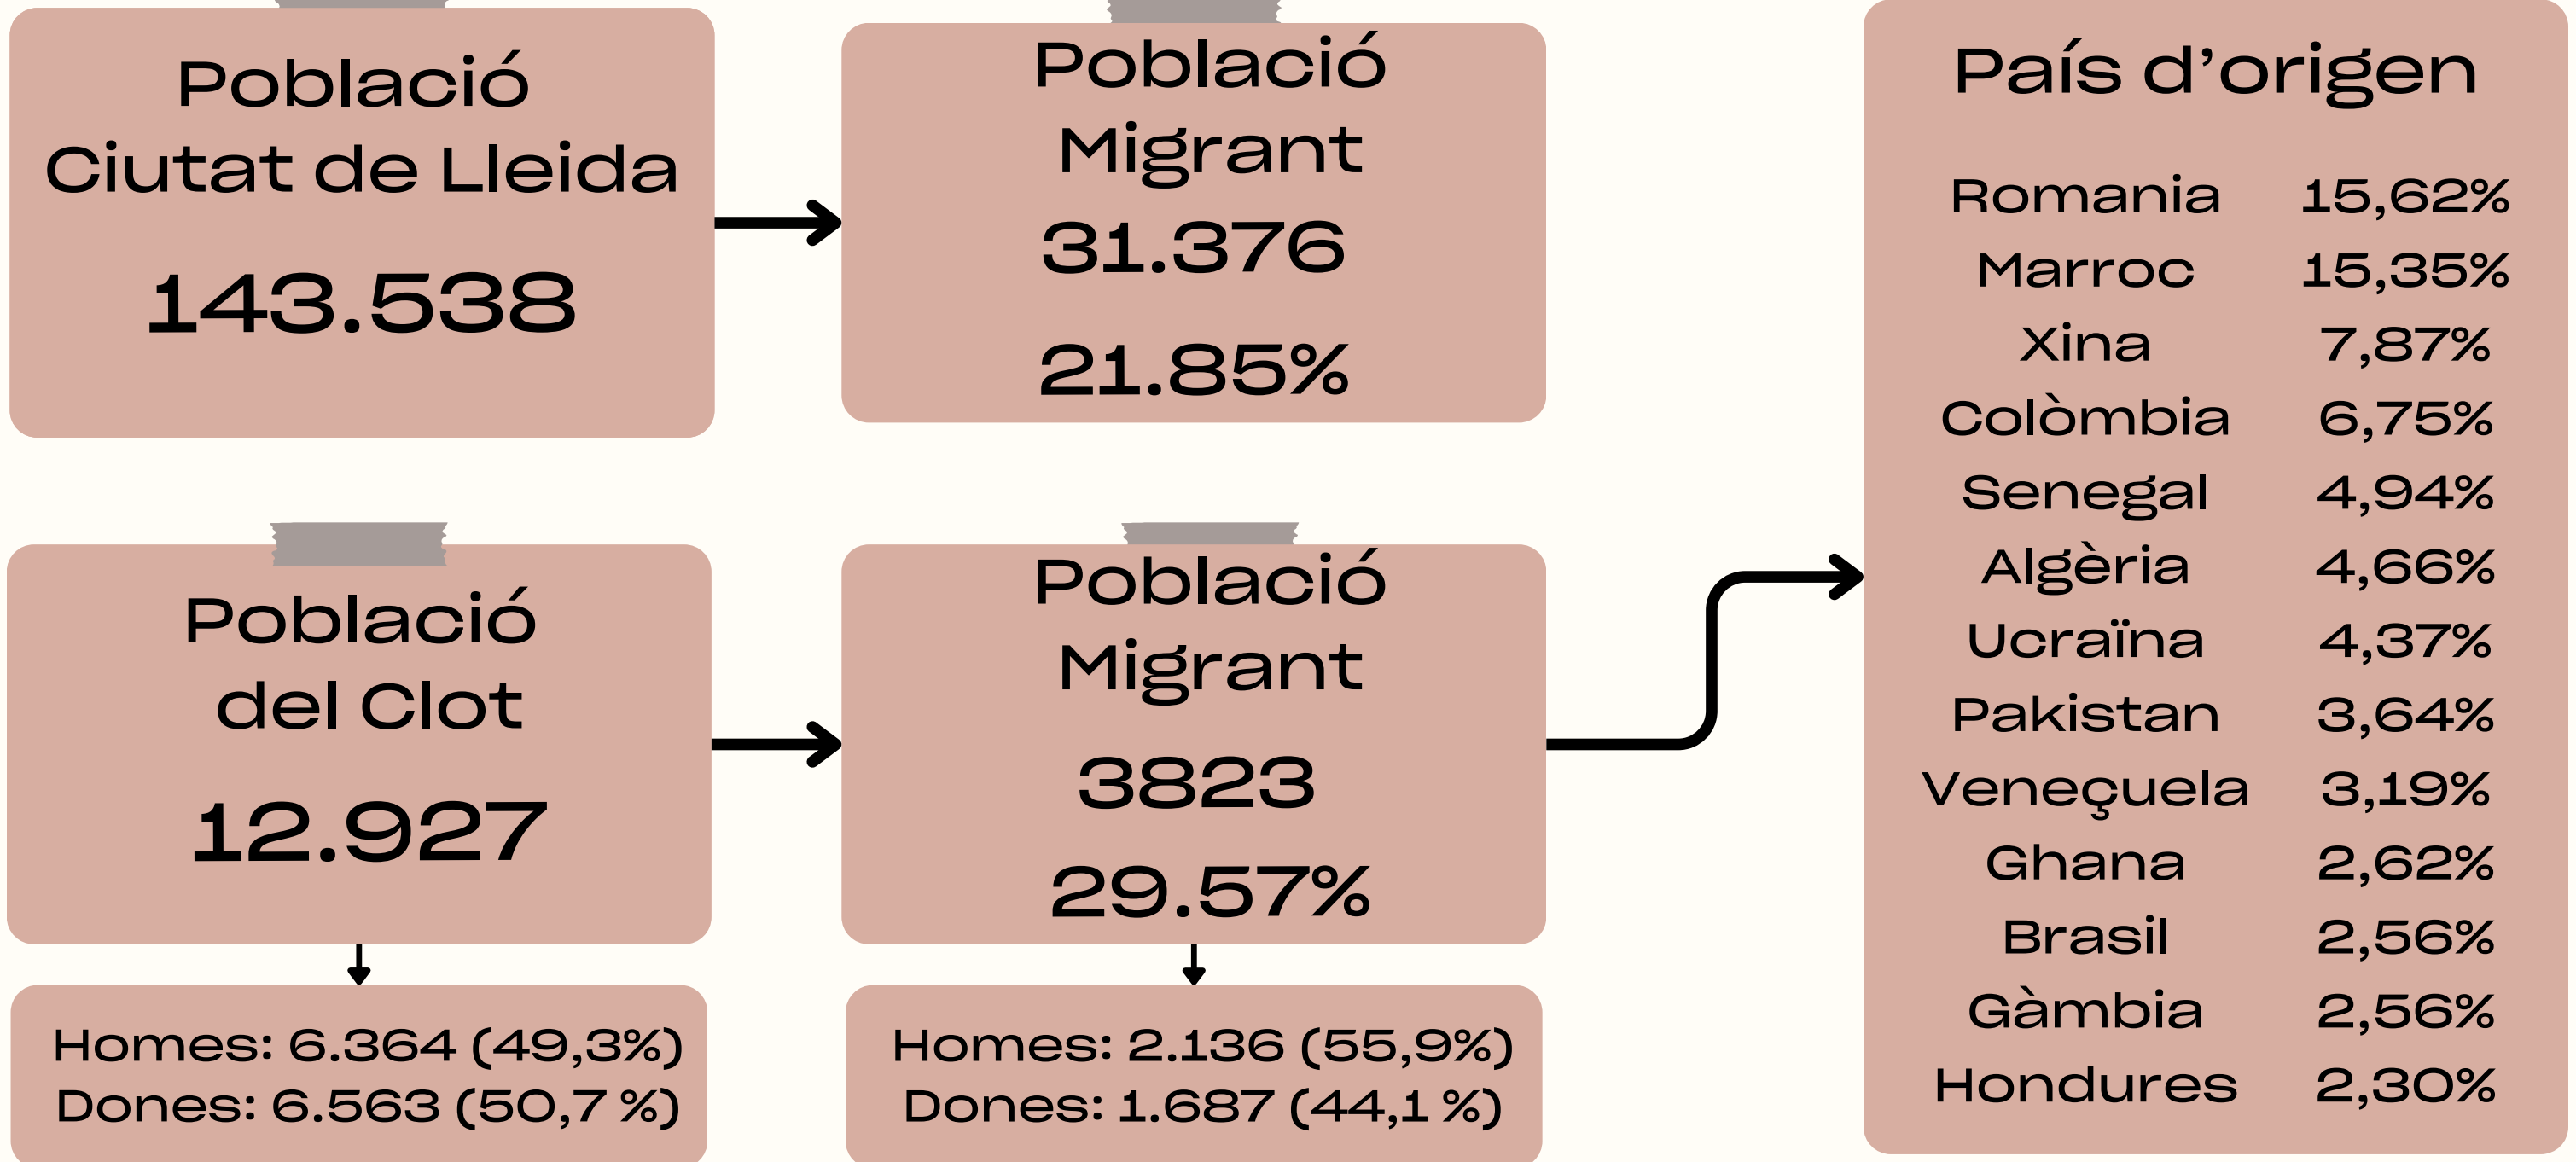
Població Ciutat de Lleida
143.538

Població Migrant
31.376
21.85%

Població del Clot
12.927

Homes: 6.364 (49,3%)
Dones: 6.563 (50,7 %)

Població Migrant
3823
29.57%

Homes: 2.136 (55,9%)
Dones: 1.687 (44,1 %)

País d'origen

| | |
|---|---|
| Romania | 15,62% |
| Marroc | 15,35% |
| Xina | 7,87% |
| Colòmbia | 6,75% |
| Senegal | 4,94% |
| Algèria | 4,66% |
| Ucraïna | 4,37% |
| Pakistan | 3,64% |
| Veneçuela | 3,19% |
| Ghana | 2,62% |
| Brasil | 2,56% |
| Gàmbia | 2,56% |
| Hondures | 2,30% |